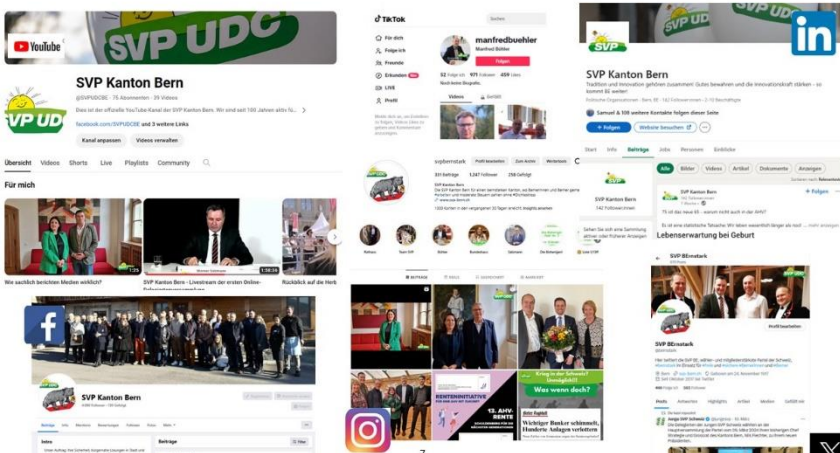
YouTube

SVP UDC

SVP Kanton Bern

@SVPUDCBE · 75 Abonnenten · 39 Videos

Dies ist der offizielle YouTube-Kanal der SVP Kanton Bern. Wir sind seit 100 Jahren aktiv fü...

facebook.com/SVPUDCBE und 3 weitere Links

Kanal anpassen

Videos verwalten

Übersicht Videos Shorts Live Playlists Community

Für mich

Wie sachlich berichten Medien wirklich?

1:25

SVP Kanton Bern - Livestream der ersten Online-

1:38:26

Rückblick auf die Herb

TikTok

Suchen

Für dich

Folge ich

Freunde

Erkunden

LIVE

Profil

manfredbuehler

Manfred Bühler

Folgen

52 Folge ich 971 Follower 459 Likes

Noch keine Biografie.

Videos

Gefällt

svpbernstark

311 Beiträge 1.247 Follower

SVP Kanton Bern

Reels

SVP Kanton Bern

Tradition und Innovation gehören zusammen! Gutes bewahren und die Innovationskraft stärken - so kommt BE weiter!

Samuel & 108 weitere Kontakte folgen dieser Seite

+ Folgen

Website besuchen

Start Info Beiträge Jobs Personen Events

Alle Bilder Videos Artikel Dokumente Anzeigen

+ Folgen

Lebenserwartung bei Geburt

SVP BErnstark

@svpbe

Profil bearbeiten

SVP BErnstark

SVP Kanton Bern

Beiträge

Intro

Filter

RENTENINITIATIVE

13. AHV-RENTE

Krieg in der Schweiz? Unmöglich!!

Was wenn doch?

Wichtiger Bunker schmutzt. Hunderte Anlagen verboten

Junge SVP Schweiz

in